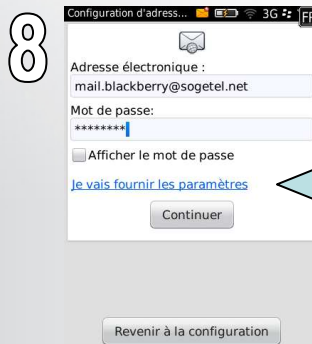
8

Configuration d'adress... 3G FR

Adresse électronique :

mail.blackberry@sogetel.net

Mot de passe:

********

Afficher le mot de passe

Je vais fournir les paramètres

Continuer

Revenir à la configuration